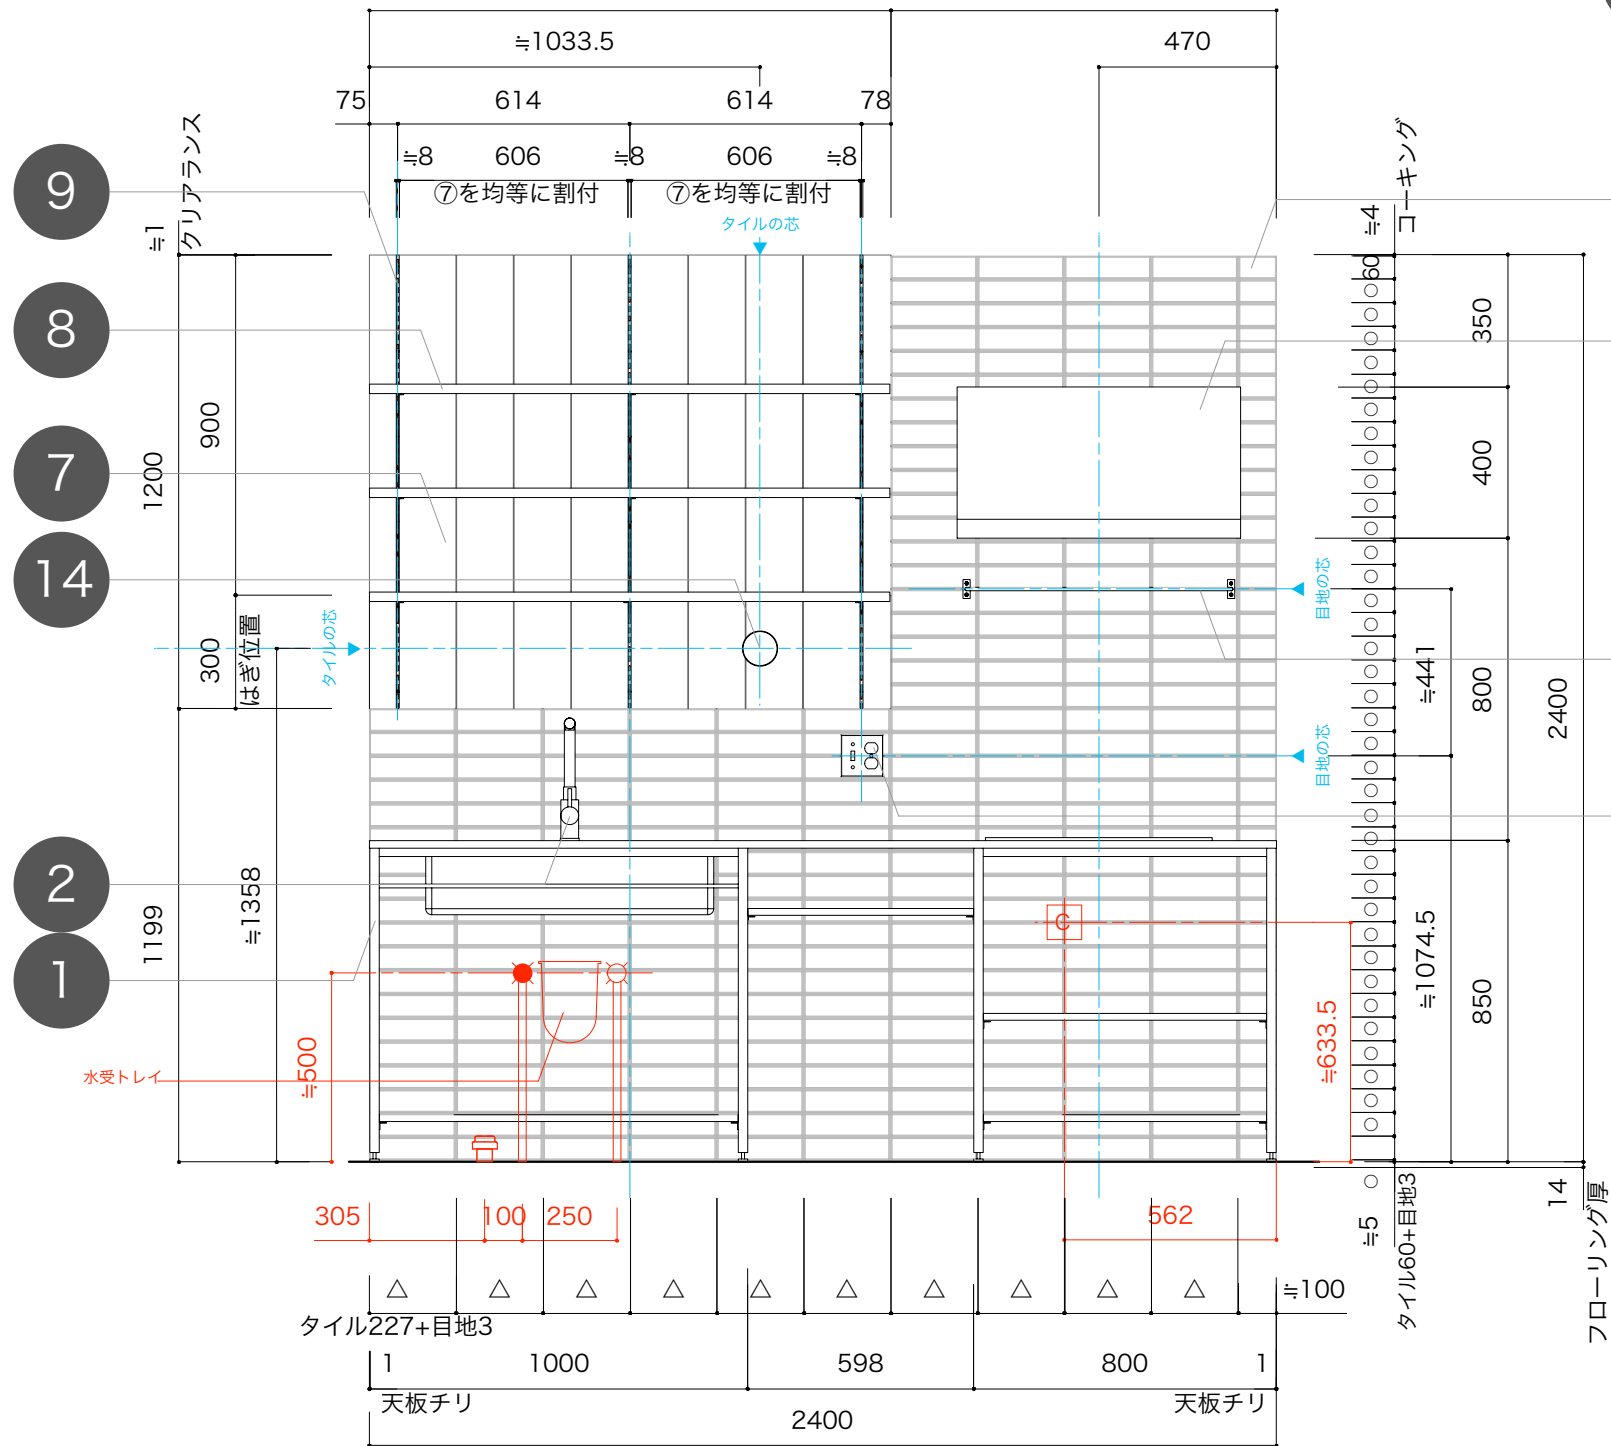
≒1033.5
470
75
614
614
78
≒8
606
≒8
606
≒8
⑦を均等に割付
⑦を均等に割付
タイルの芯
9
8
7
14
2
1
≒1
クリアランス
900
1200
300
はぎ位置
タイルの芯
≒1358
1199
≒500
水受トレイ
コーキング
≒4
60
350
400
目地の芯
≒441
800
2400
目地の芯
C
≒633.5
≒1074.5
850
305
100
250
562
≒5
タイル60+目地3
14
フローリング厚
≒100
タイル227+目地3
1
1000
598
800
1
天板チリ
天板チリ
2400